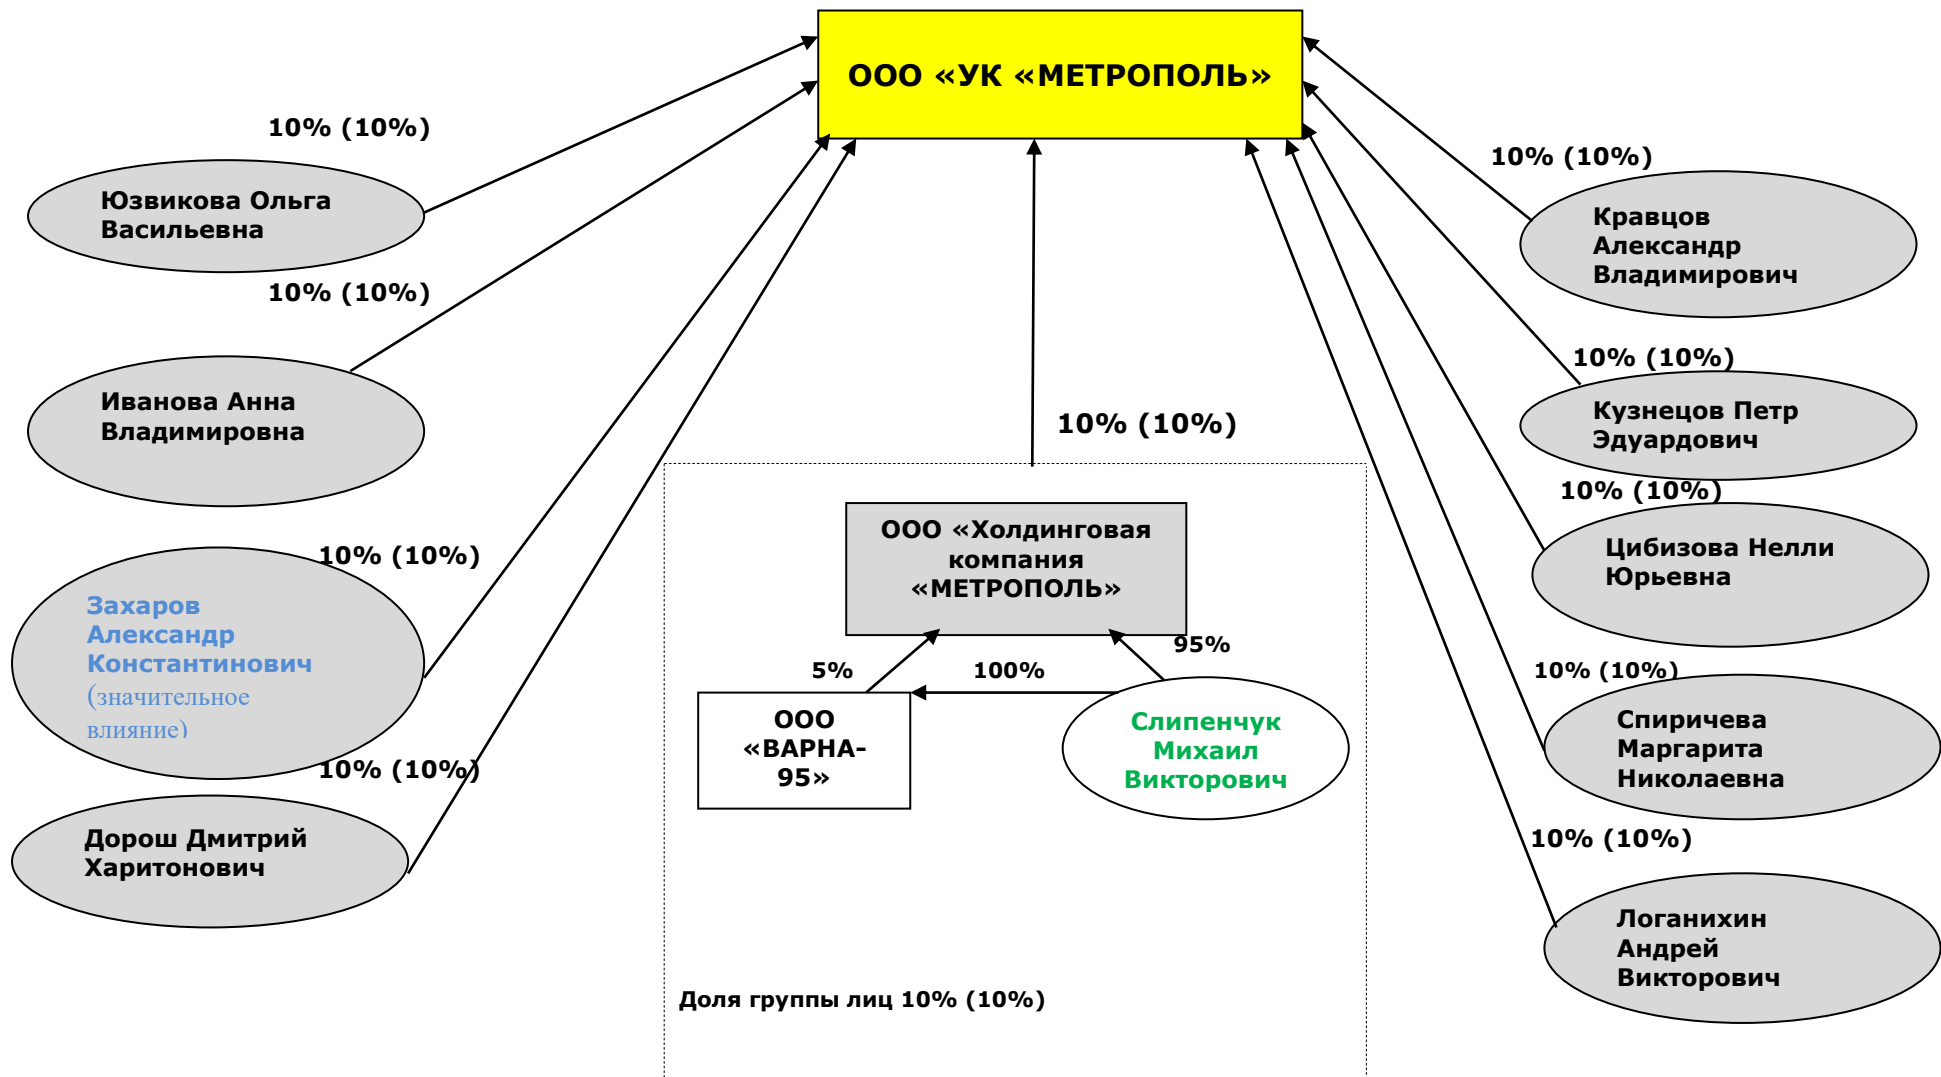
ООО «УК «МЕТРОПОЛЬ»

10% (10%)

Юзвикова Ольга Васильевна

10% (10%)

Иванова Анна Владимировна

10% (10%)

Захаров Александр Константинович (значительное влияние)

10% (10%)

Дорош Дмитрий Харитонович

10% (10%)

ООО «Холдинговая компания «МЕТРОПОЛЬ»

5%

100%

95%

ООО «ВАРНА-95»

Слипенчук Михаил Викторович

Доля группы лиц 10% (10%)

10% (10%)

Кравцов Александр Владимирович

10% (10%)

Кузнецов Петр Эдуардович

10% (10%)

Цибизова Нелли Юрьевна

10% (10%)

Спиричева Маргарита Николаевна

10% (10%)

Логанихин Андрей Викторович